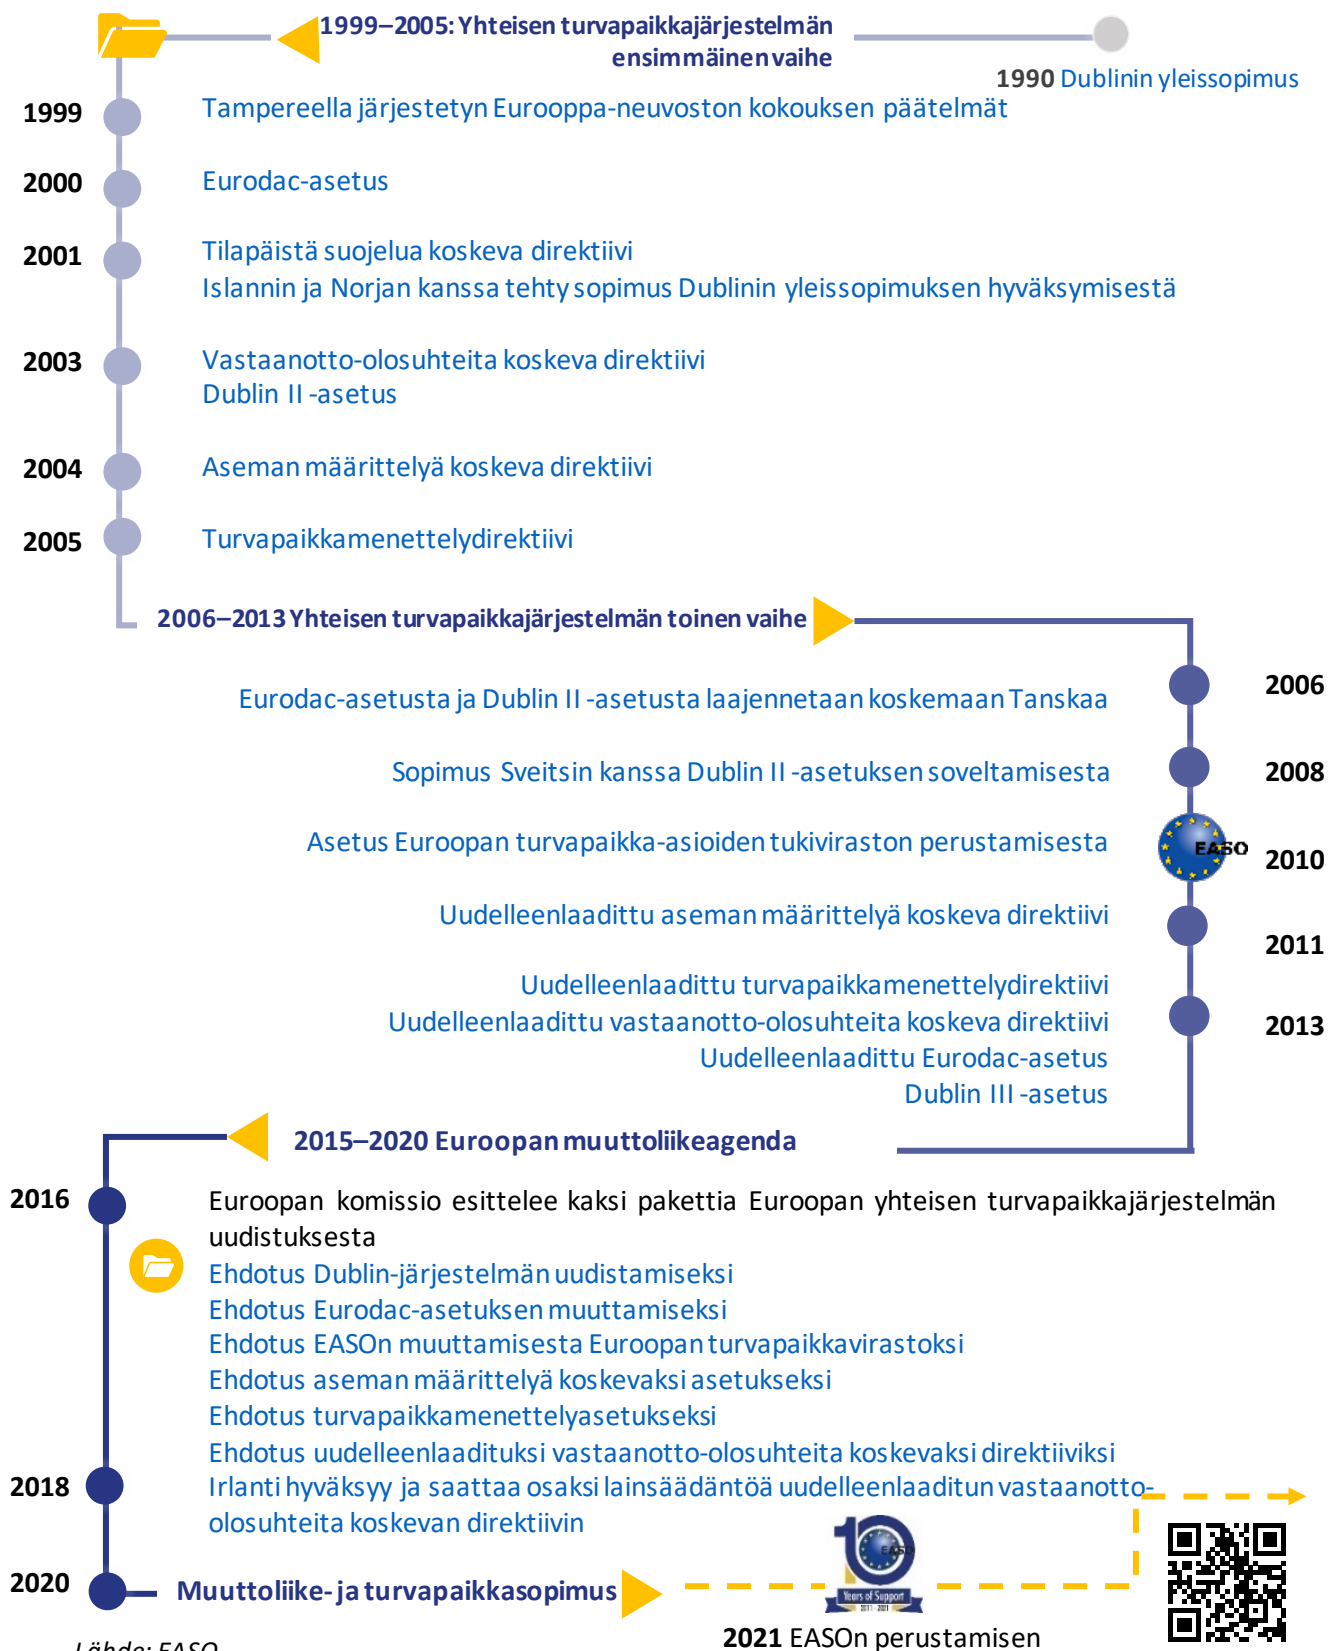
1999–2005: Yhteisen turvapaikkajärjestelmän ensimmäinen vaihe

1990 Dublinin yleissopimus

1999 Tampereella järjestetyn Eurooppa-neuvoston kokouksen päätelmät

2000 Eurodac-asetus

2001 Tilapäistä suojelua koskeva direktiivi
Islannin ja Norjan kanssa tehty sopimus Dublinin yleissopimuksen hyväksymisestä

2003 Vastaanotto-olosuhteita koskeva direktiivi
Dublin II -asetus

2004 Aseman määrittelyä koskeva direktiivi

2005 Turvapaikkamenettelydirektiivi

2006–2013 Yhteisen turvapaikkajärjestelmän toinen vaihe

Eurodac-asetusta ja Dublin II -asetusta laajennetaan koskemaan Tanskaa 2006

Sopimus Sveitsin kanssa Dublin II -asetuksen soveltamisesta 2008

Asetus Euroopan turvapaikka-asioiden tukiviraston perustamisesta EASO 2010

Uudelleenlaadittu aseman määrittelyä koskeva direktiivi 2011

Uudelleenlaadittu turvapaikkamenettelydirektiivi
Uudelleenlaadittu vastaanotto-olosuhteita koskeva direktiivi
Uudelleenlaadittu Eurodac-asetus
Dublin III -asetus 2013

2015–2020 Euroopan muuttoliikeagenda

2016 Euroopan komissio esittelee kaksi pakettia Euroopan yhteisen turvapaikkajärjestelmän uudistuksesta
Ehdotus Dublin-järjestelmän uudistamiseksi
Ehdotus Eurodac-asetuksen muuttamiseksi
Ehdotus EASOn muuttamisesta Euroopan turvapaikkavirastoksi
Ehdotus aseman määrittelyä koskevaksi asetukseksi
Ehdotus turvapaikkamenettelyasetukseksi
Ehdotus uudelleenlaadituksi vastaanotto-olosuhteita koskevaksi direktiiviksi

2018 Irlanti hyväksyy ja saattaa osaksi lainsäädäntöä uudelleenlaaditun vastaanotto-olosuhteita koskevan direktiivin

2020 Muuttoliike- ja turvapaikkasopimus

10 EASO Years of Support 2011 · 2021

2021 EASOn perustamisen

Lähde: EASO